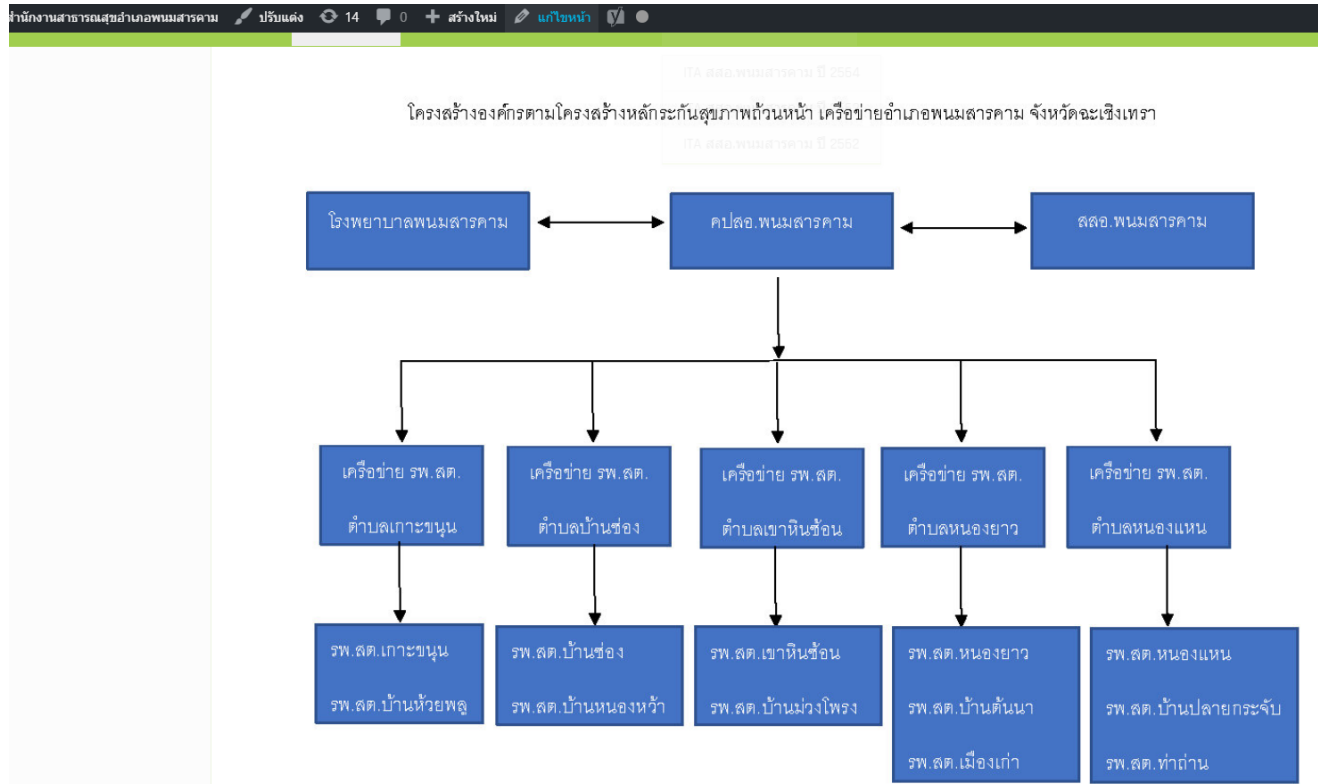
ำนักงานสาธารณสุขอำเภอพนมสารคาม ปรับแต่ง 14 0 + สร้างใหม่ แก้ไขหน้า

ITA สสอ.พนมสารคาม ปี 2554

ITA สสอ.พนมสารคาม ปี 2552

โครงสร้างองค์กรตามโครงสร้างหลักระกันสุขภาพถ้วนหน้า เครือข่ายอำเภอพนมสารคาม จังหวัดฉะเชิงเทรา

โรงพยาบาลพนมสารคาม

คปสอ.พนมสารคาม

สสอ.พนมสารคาม

เครือข่าย รพ.สต. ตำบลเกาะขนุน

เครือข่าย รพ.สต. ตำบลบ้านซ่อง

เครือข่าย รพ.สต. ตำบลเขาหินซ้อน

เครือข่าย รพ.สต. ตำบลหนองยาว

เครือข่าย รพ.สต. ตำบลหนองแหน

รพ.สต.เกาะขนุน
รพ.สต.บ้านห้วยพลู

รพ.สต.บ้านซ่อง
รพ.สต.บ้านหนองหว้า

รพ.สต.เขาหินซ้อน
รพ.สต.บ้านม่วงโพรง

รพ.สต.หนองยาว
รพ.สต.บ้านต้นนา
รพ.สต.เมืองเก่า

รพ.สต.หนองแหน
รพ.สต.บ้านปลายกระจับ
รพ.สต.ท่าถ่าน